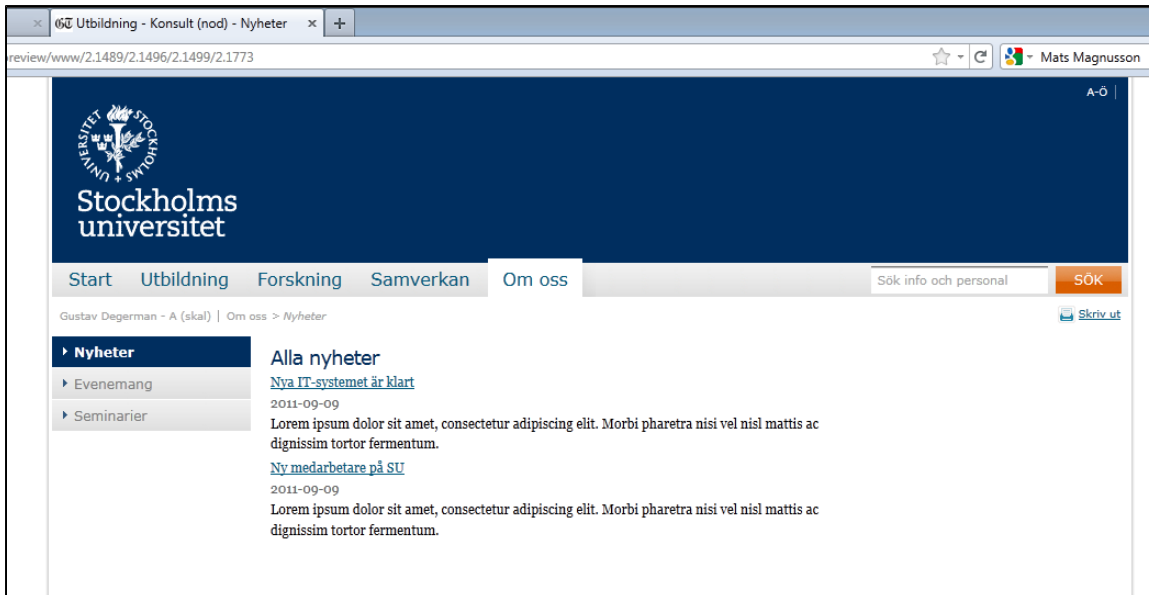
×
GT Utbildning - Konsult (nod) - Nyheter ×
+
review/www/2.1489/2.1496/2.1499/2.1773
Mats Magnusson

A-Ö |

STOCKHOLMS UNIVERSITET

Stockholms universitet

Start Utbildning Forskning Samverkan Om oss
Sök info och personal
SÖK

Gustav Degerman - A (skal) | Om oss > Nyheter
Skriv ut

▸ Nyheter
▸ Evenemang
▸ Seminarier

Alla nyheter

Nya IT-systemet är klart
2011-09-09
Lorem ipsum dolor sit amet, consectetur adipiscing elit. Morbi pharetra nisi vel nisl mattis ac dignissim tortor fermentum.

Ny medarbetare på SU
2011-09-09
Lorem ipsum dolor sit amet, consectetur adipiscing elit. Morbi pharetra nisi vel nisl mattis ac dignissim tortor fermentum.